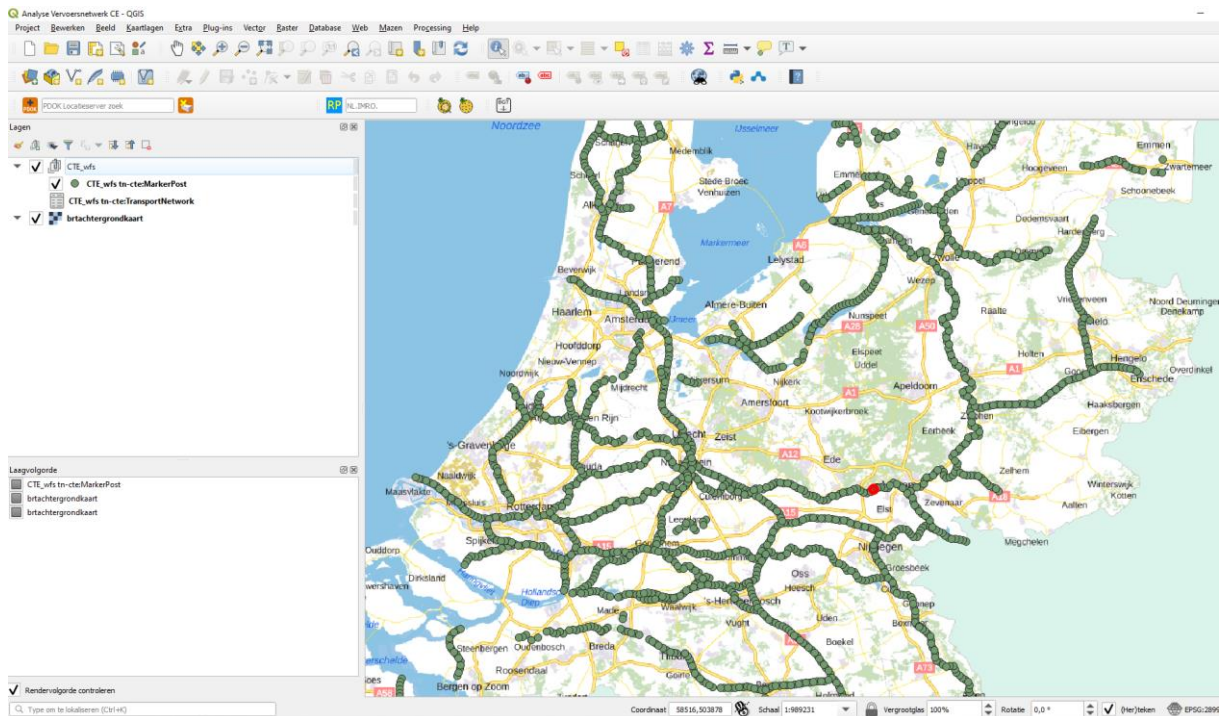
Analyse Vervoersnetwerk CE - QGIS

Project Bewerken Beeld Kaartlagen Extra Plug-ins Vector Raster Database Web Mazen Processing Help

PDOK Locatieserver zoek

RP NL.IMRO.

Lagen

CTE_wfs
CTE_wfs tn-cte:MarkerPost
CTE_wfs tn-cte:TransportNetwork
brtachtergrondkaart

Laagvolgorde

CTE_wfs tn-cte:MarkerPost
brtachtergrondkaart
brtachtergrondkaart

Rendervolgorde controleren

Type om te lokaliseren (Ctrl+K)

Noordzee
IJsselmeer
Medemblik
Stede Broec
Venhuizen
Markermeer
Lelystad
Emmeloord
Meppel
Hoogeveen
Emmen
Zwartemeer
Schoonebeek
Dedemsvaart
Hardenberg
Zwolle
Wezep
Beverwijk
Purmerend
Zaandam
Almere-Buiten
Haarlem
Amsterdam
Hoofddorp
Nieuw-Vennep
Noordwijk
Numspeet
Elspeet
Uddel
Raalte
Vriezenveen
Nood Deurningen
Denekamp
Almelo
Holten
Hengelo
Enschede
Overdinkel
Haaksbergen
Eibergen
Apeldoorn
Zutphen
Eerbeek
Nijkerk
Amersfoort
Kootwijkerbroek
Mijdrecht
Alphen aan den Rijn
's-Gravenhage
Zeist
Ede
Naaldwijk
Maasvlakte
Rotterdam
Gouda
Culemborg
Leerdam
Elst
Zevenaar
Zelhem
Winterswijk
Kotten
Aalten
Megchelen
Spijkenisse
Gorinchem
Nijmegen
Ouddorp
Dirksland
Hollands Diep
Oss
Heesch
Groesbeek
Made
Waalwijk
's-Hertogenbosch
Vught
Uden
Boekel
Steenbergen
Oudenbosch
Breda
Roosendaal
Tilburg
Goirle
Bergen op Zoom
A7
A6
A28
A50
A1
A12
A15
A16
A73
A18

Coordinaat 58516,503878
Schaal 1:989231
Vergrootglas 100%
Rotatie 0,0 °
(Her)teken
EPSG:2899